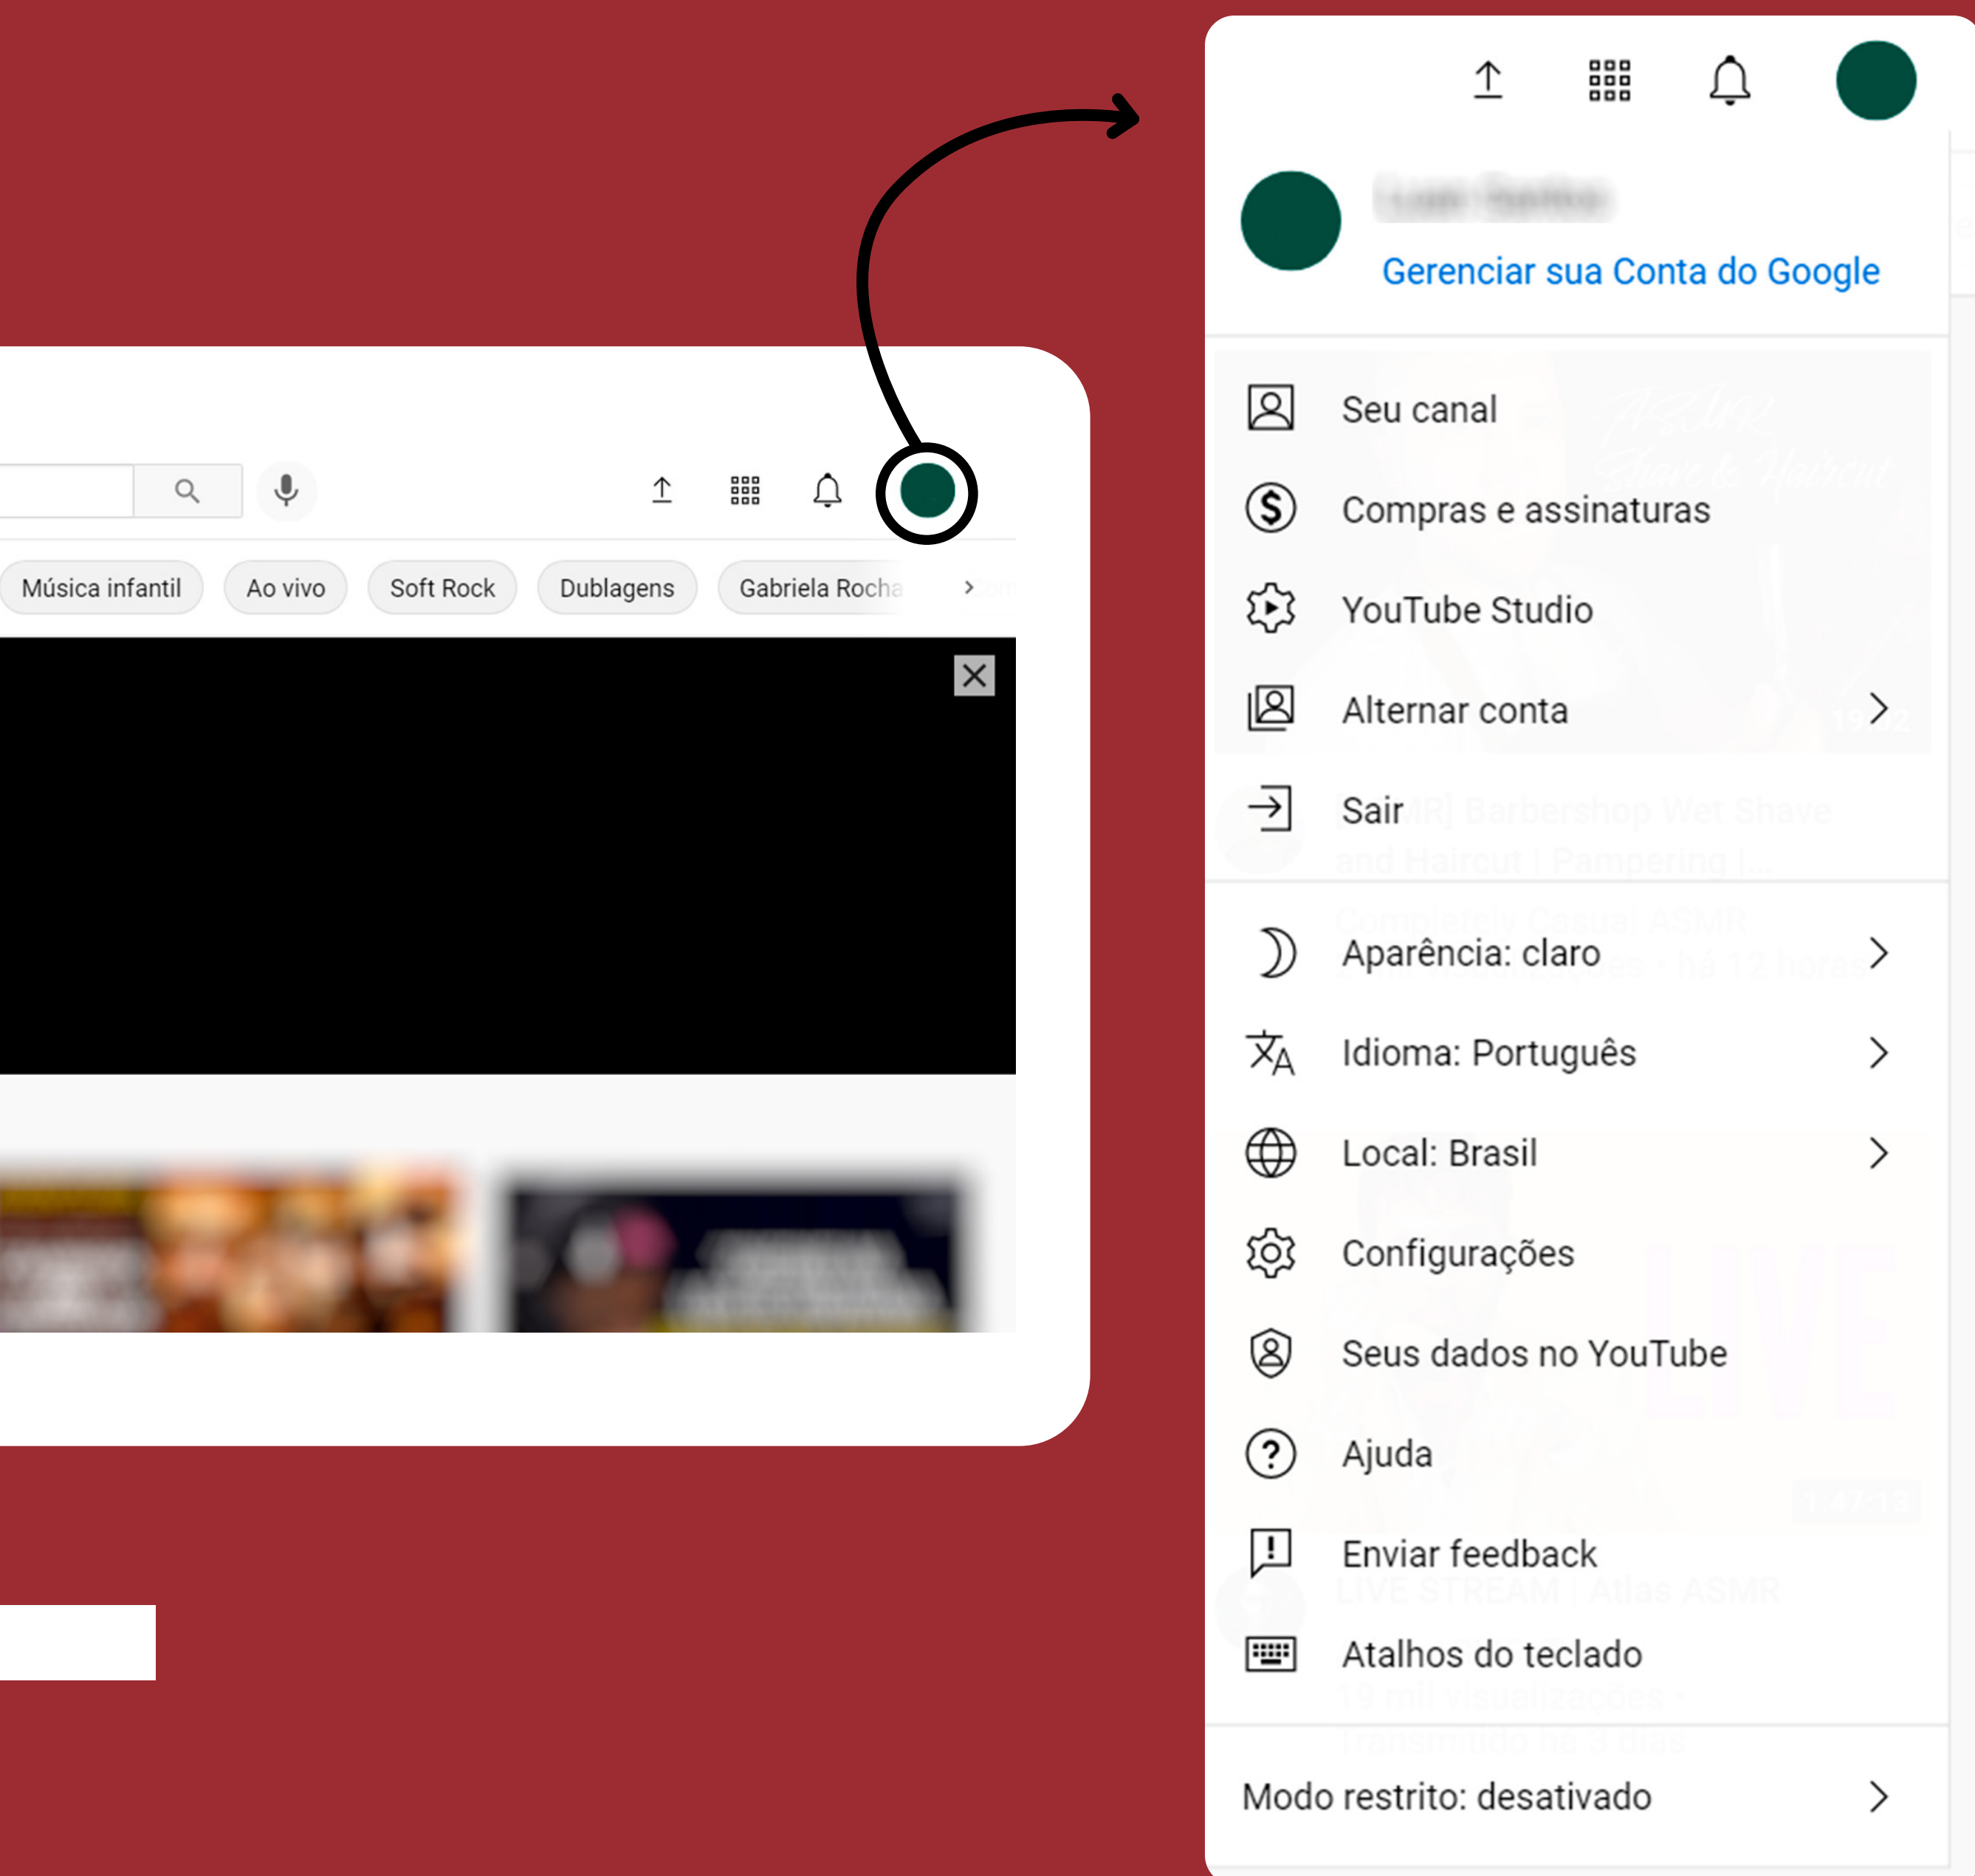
Música infantil

Ao vivo

Soft Rock

Dublagens

Gabriela Rocha

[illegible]

Gerenciar sua Conta do Google

Seu canal

Compras e assinaturas

YouTube Studio

Alternar conta

Sair

Aparência: claro

Idioma: Português

Local: Brasil

Configurações

Seus dados no YouTube

Ajuda

Enviar feedback

Atalhos do teclado

Modo restrito: desativado